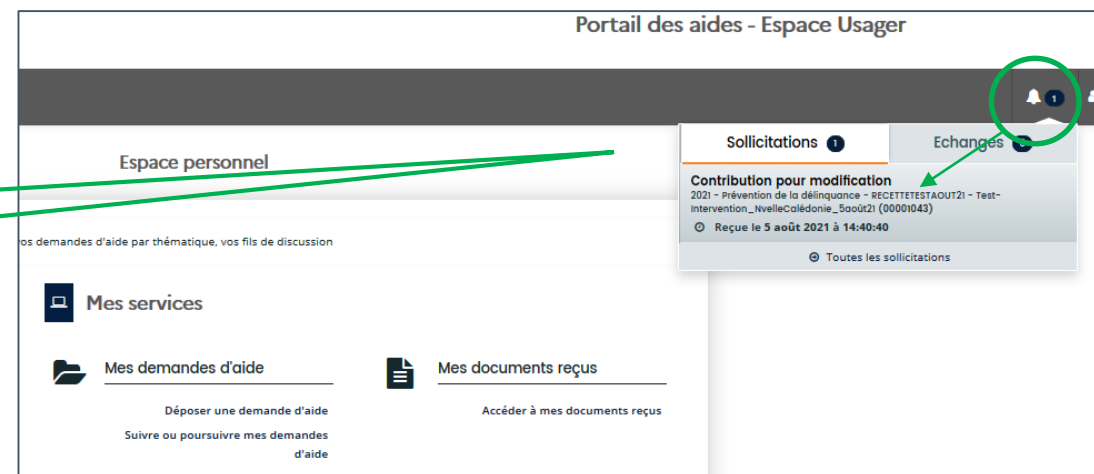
Portail des aides - Espace Usager

1

Espace personnel

Sollicitations 1

Echanges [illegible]

Contribution pour modification

2021 - Prévention de la délinquance - RECETTETESTAOUT21 - Test-Intervention_NvelleCalédonie_5août21 (00001043)

Reçue le 5 août 2021 à 14:40:40

Toutes les sollicitations

os demandes d'aide par thématique, vos fils de discussion

Mes services

Mes demandes d'aide

Déposer une demande d'aide

Suivre ou poursuivre mes demandes d'aide

Mes documents reçus

Accéder à mes documents reçus